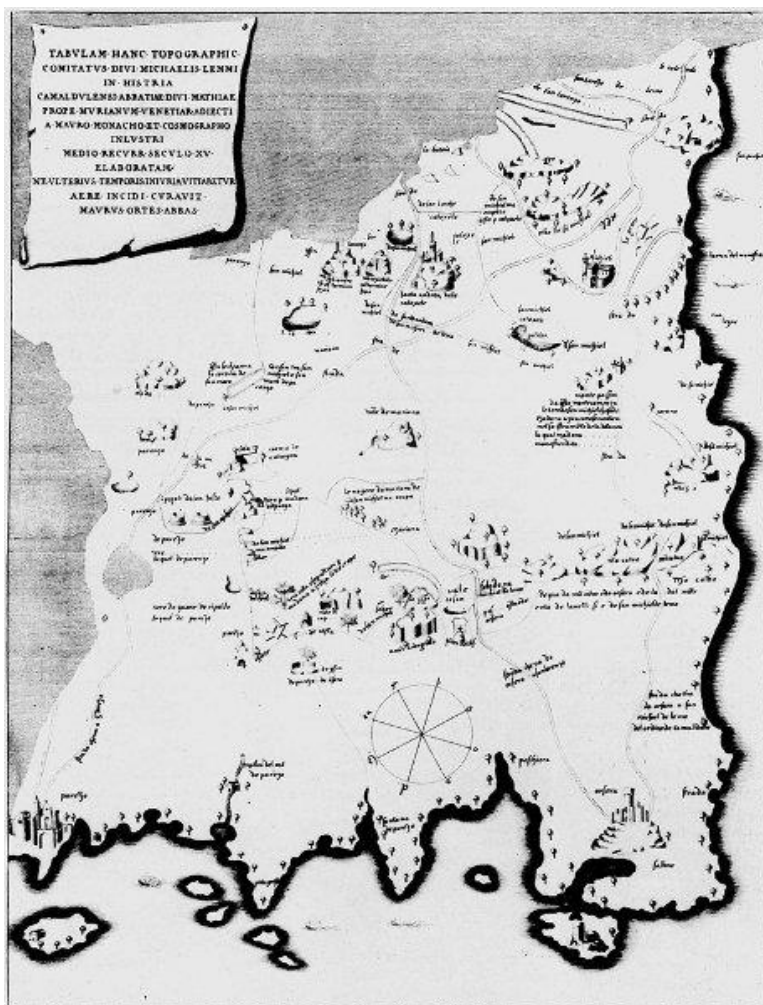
TABVLAM·HANC·TOPOGRAPHIC·
COMITATVS·DIVI·MICHAELIS·LEMMI
IN·HISTRIA
CAMALDVLENSI·ABBATIAE·DIVI·MATHIAE
PROPE·MVRIANVM·VENETIAR·ADIECTI
A·MAVRO·MONACHO·ET·COSMOGRAPHO
INLVSTRI
MEDIO·RECVRR·SECVLO·XV·
ELABORATAM
NE·VLTERIVS·TEMPORIS·INIVRIA·VITIARETVR
AERE·INCIDI·CVRAVIT·
MAVRVS·ORTES·ABBAS·

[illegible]